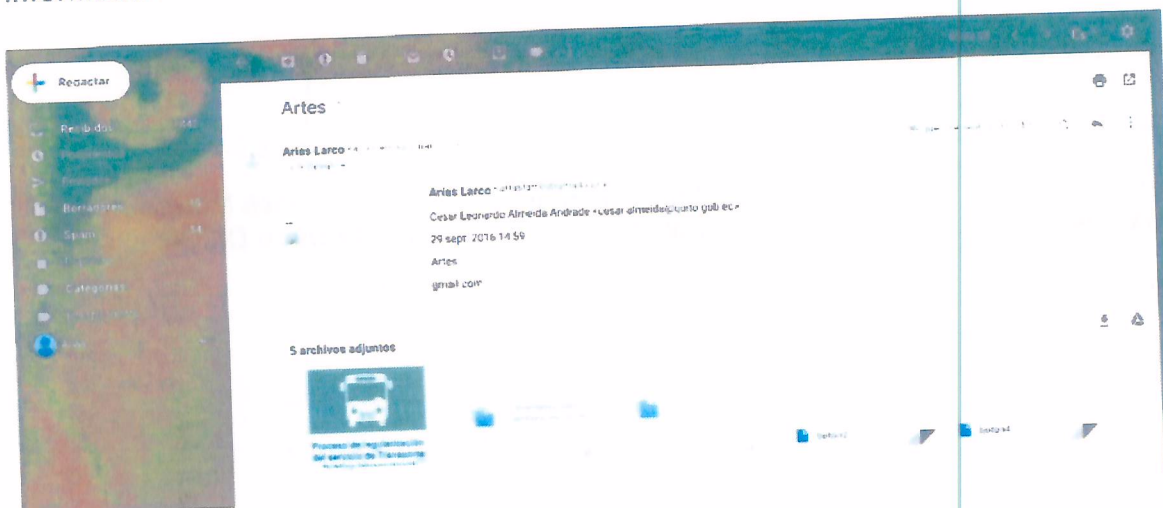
Redactar

Recibidos 340

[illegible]

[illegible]

Borradores 16

Spam 14

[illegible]

Categorías

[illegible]

Artes

Arias Larco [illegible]

Arias Larco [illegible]

Cesar Leonardo Almeida Andrade <cesar.almeida@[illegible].gob.ec>

29 sept. 2016 14:59

Artes

gmail.com

5 archivos adjuntos

Proceso de regularización del servicio de Transporte

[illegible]

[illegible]

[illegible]